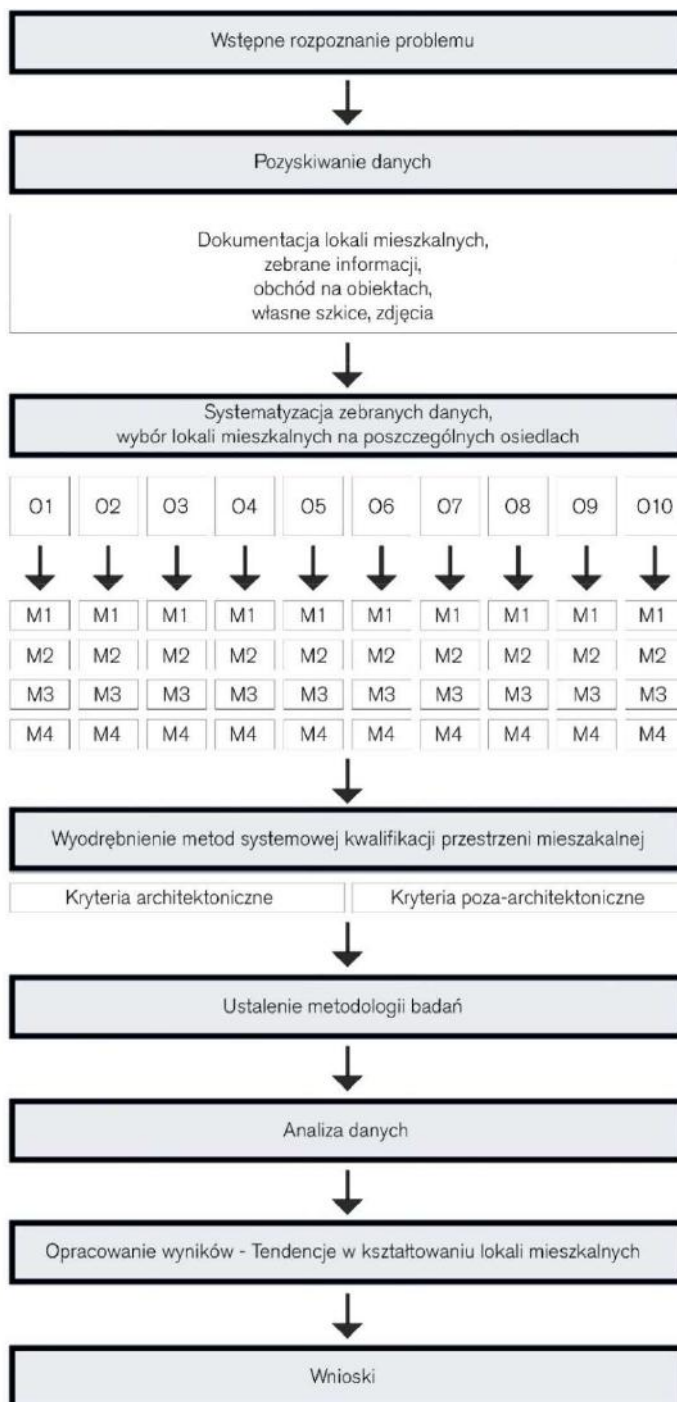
Wstępne rozpoznanie problemu

Pozyskiwanie danych

Dokumentacja lokali mieszkalnych,
zebrane informacji,
obchód na obiektach,
własne szkice, zdjęcia

Systematyzacja zebranych danych,
wybór lokali mieszkalnych na poszczególnych osiedlach

| O1 | O2 | O3 | O4 | O5 | O6 | O7 | O8 | O9 | O10 |
|---|---|---|---|---|---|---|---|---|---|
| M1 | M1 | M1 | M1 | M1 | M1 | M1 | M1 | M1 | M1 |
| M2 | M2 | M2 | M2 | M2 | M2 | M2 | M2 | M2 | M2 |
| M3 | M3 | M3 | M3 | M3 | M3 | M3 | M3 | M3 | M3 |
| M4 | M4 | M4 | M4 | M4 | M4 | M4 | M4 | M4 | M4 |

Wyodrębnienie metod systemowej kwalifikacji przestrzeni mieszakalnej

Kryteria architektoniczne

Kryteria poza-architektoniczne

Ustalenie metodologii badań

Analiza danych

Opracowanie wyników - Tendencje w kształtowaniu lokali mieszkalnych

Wnioski